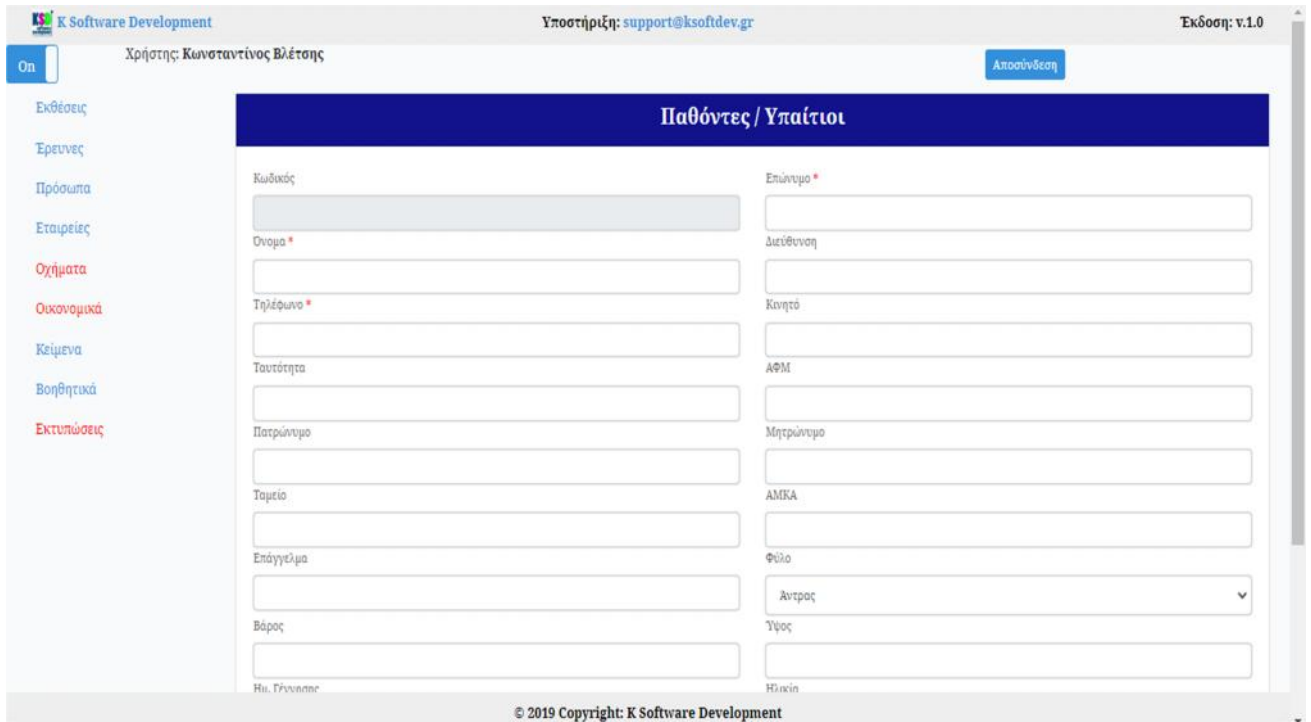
K Software Development
Υποστήριξη: support@ksoftdev.gr
Έκδοση: v.1.0

On
Χρήστης: Κωνσταντίνος Βλέτσης
Αποσύνδεση

Εκθέσεις
Έρευνες
Πρόσωπα
Εταιρείες
Οχήματα
Οικονομικά
Κείμενα
Βοηθητικά
Εκτυπώσεις

Παθόντες / Υπαίτιοι

Κωδικός
Επώνυμο *
Όνομα *
Διεύθυνση
Τηλέφωνο *
Κινητό
Ταυτότητα
ΑΦΜ
Πατρώνυμο
Μητρώνυμο
Ταμείο
ΑΜΚΑ
Επάγγελμα
Φύλο
Αντρας
Βάρος
Ύψος
Ημ. Γέννησης
Ηλικία

© 2019 Copyright: K Software Development